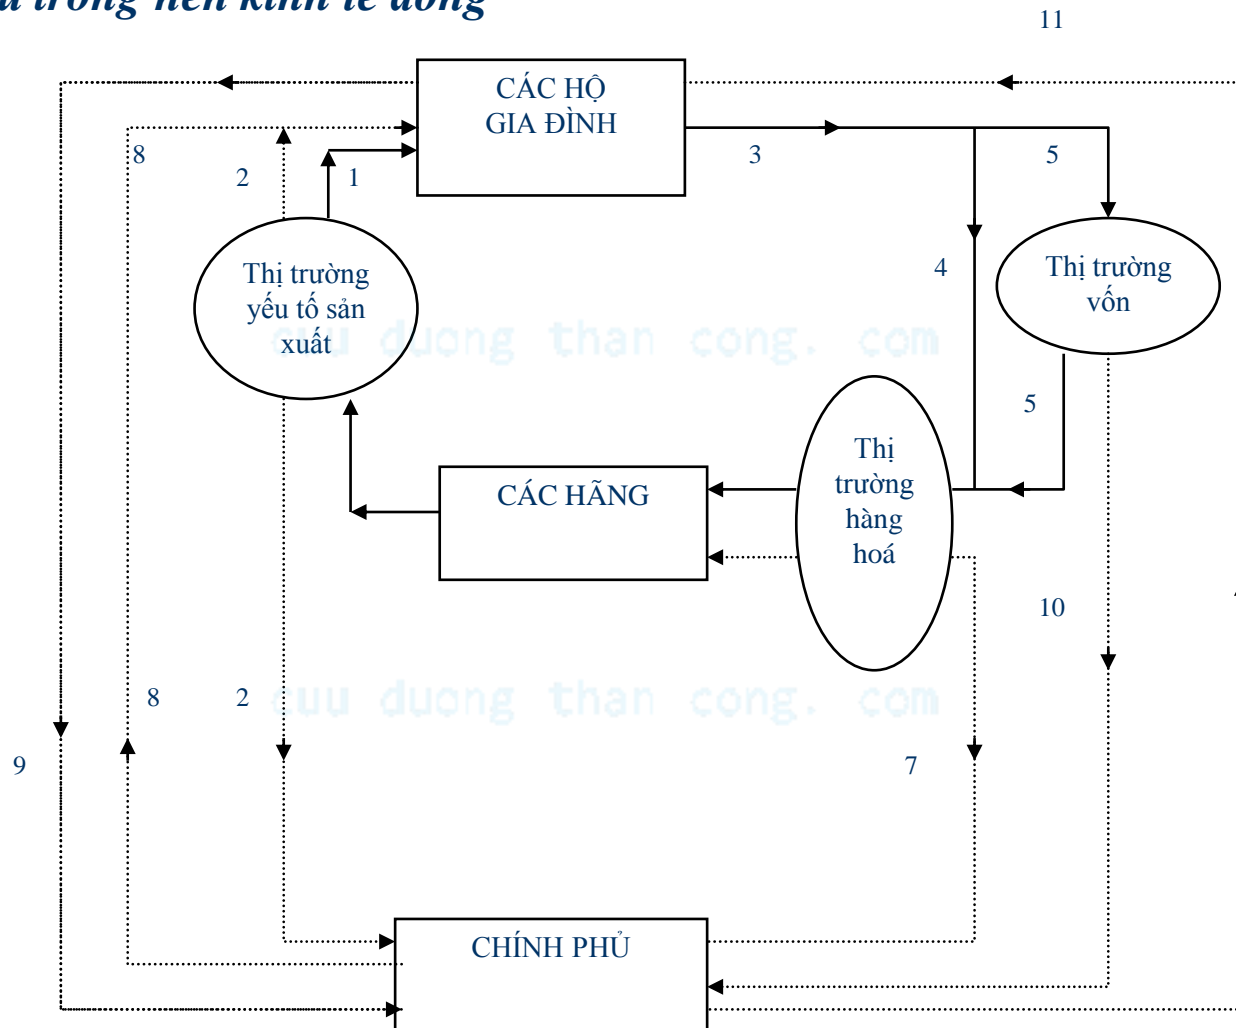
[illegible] trong nền kinh tế đóng

11

CÁC HỘ GIA ĐÌNH

8

2

1

3

5

Thị trường yếu tố sản xuất

cuu duong than cong. com

4

Thị trường vốn

5

CÁC HÃNG

Thị trường hàng hoá

10

8

2

cuu duong than cong. com

9

7

CHÍNH PHỦ